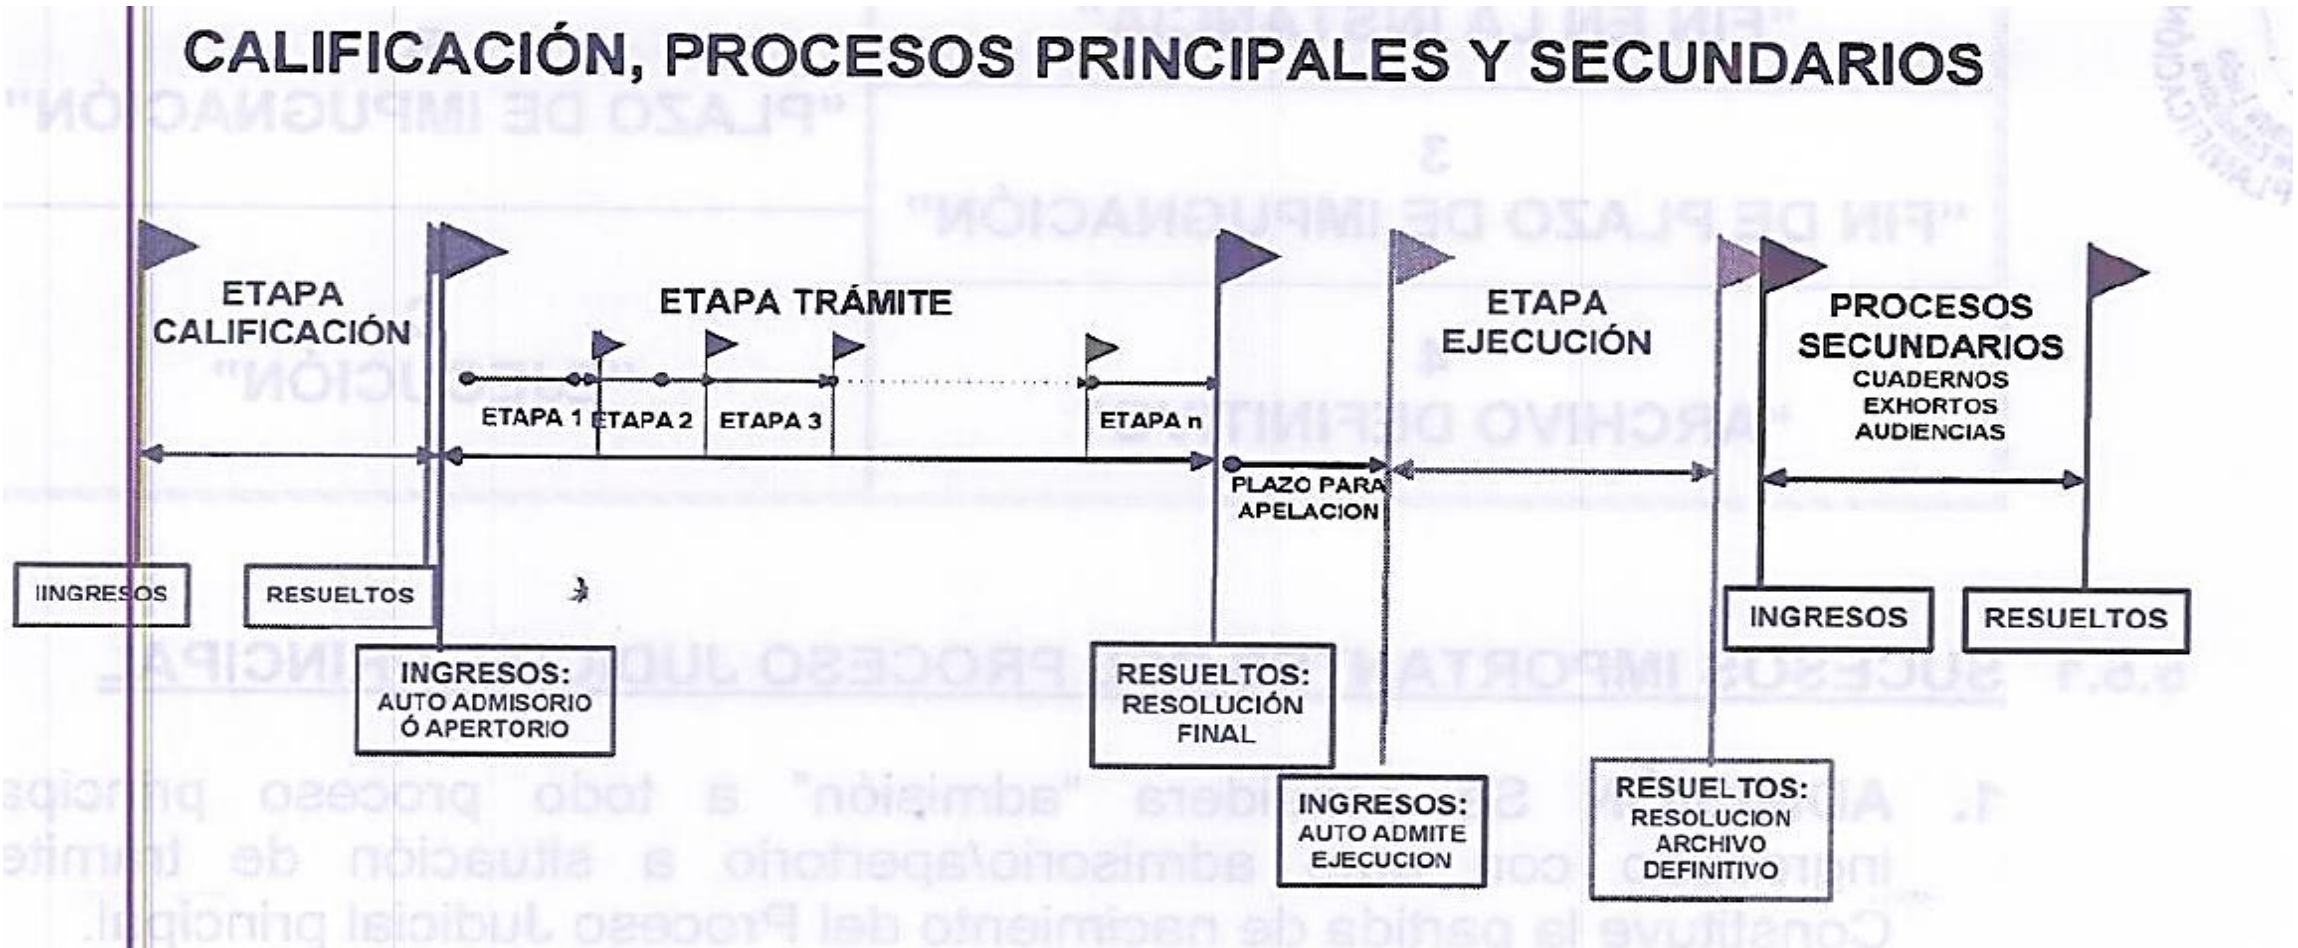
CALIFICACIÓN, PROCESOS PRINCIPALES Y SECUNDARIOS

ETAPA CALIFICACIÓN

ETAPA TRÁMITE

ETAPA 1 ETAPA 2 ETAPA 3 ETAPA n

ETAPA EJECUCIÓN

PROCESOS SECUNDARIOS
CUADERNOS
EXHORTOS
AUDIENCIAS

PLAZO PARA APELACION

IINGRESOS

RESUELTOS

INGRESOS: AUTO ADMISORIO Ó APERTORIO

RESUELTOS: RESOLUCIÓN FINAL

INGRESOS: AUTO ADMITE EJECUCION

RESUELTOS: RESOLUCION ARCHIVO DEFINITIVO

INGRESOS

RESUELTOS